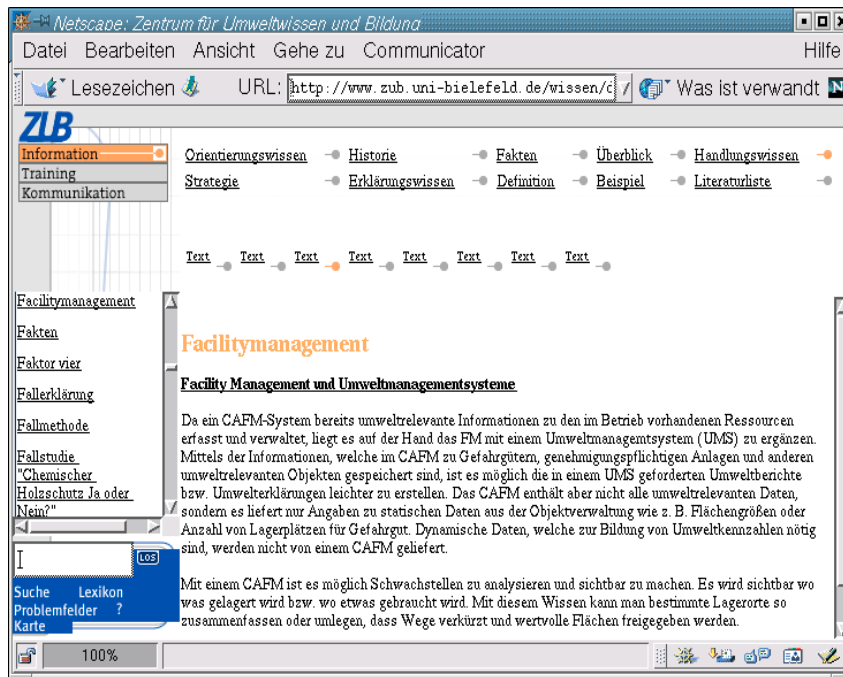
Netscape: Zentrum für Umweltwissen und Bildung

Datei Bearbeiten Ansicht Gehe zu Communicator Hilfe

Lesezeichen URL: http://www.zub.uni-bielefeld.de/wissen/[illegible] Was ist verwandt

ZUB

Information
Training
Kommunikation

Orientierungswissen Historie Fakten Überblick Handlungswissen
Strategie Erklärungswissen Definition Beispiel Literaturliste

Text Text Text Text Text Text Text Text

Facilitymanagement
Fakten
Faktor vier
Fallerklärung
Fallmethode
Fallstudie "Chemischer Holzschutz Ja oder Nein?"

LOS

Suche Lexikon
Problemfelder ?
Karte

Facilitymanagement

Facility Management und Umweltmanagementsysteme

Da ein CAFM-System bereits umweltrelevante Informationen zu den im Betrieb vorhandenen Ressourcen erfasst und verwaltet, liegt es auf der Hand das FM mit einem Umweltmanagemtsystem (UMS) zu ergänzen. Mittels der Informationen, welche im CAFM zu Gefahrgütern, genehmigungspflichtigen Anlagen und anderen umweltrelevanten Objekten gespeichert sind, ist es möglich die in einem UMS geforderten Umweltberichte bzw. Umwelterklärungen leichter zu erstellen. Das CAFM enthält aber nicht alle umweltrelevanten Daten, sondern es liefert nur Angaben zu statischen Daten aus der Objektverwaltung wie z. B. Flächengrößen oder Anzahl von Lagerplätzen für Gefahrgut. Dynamische Daten, welche zur Bildung von Umweltkennzahlen nötig sind, werden nicht von einem CAFM geliefert.

Mit einem CAFM ist es möglich Schwachstellen zu analysieren und sichtbar zu machen. Es wird sichtbar wo was gelagert wird bzw. wo etwas gebraucht wird. Mit diesem Wissen kann man bestimmte Lagerorte so zusammenfassen oder umlegen, dass Wege verkürzt und wertvolle Flächen freigegeben werden.

100%